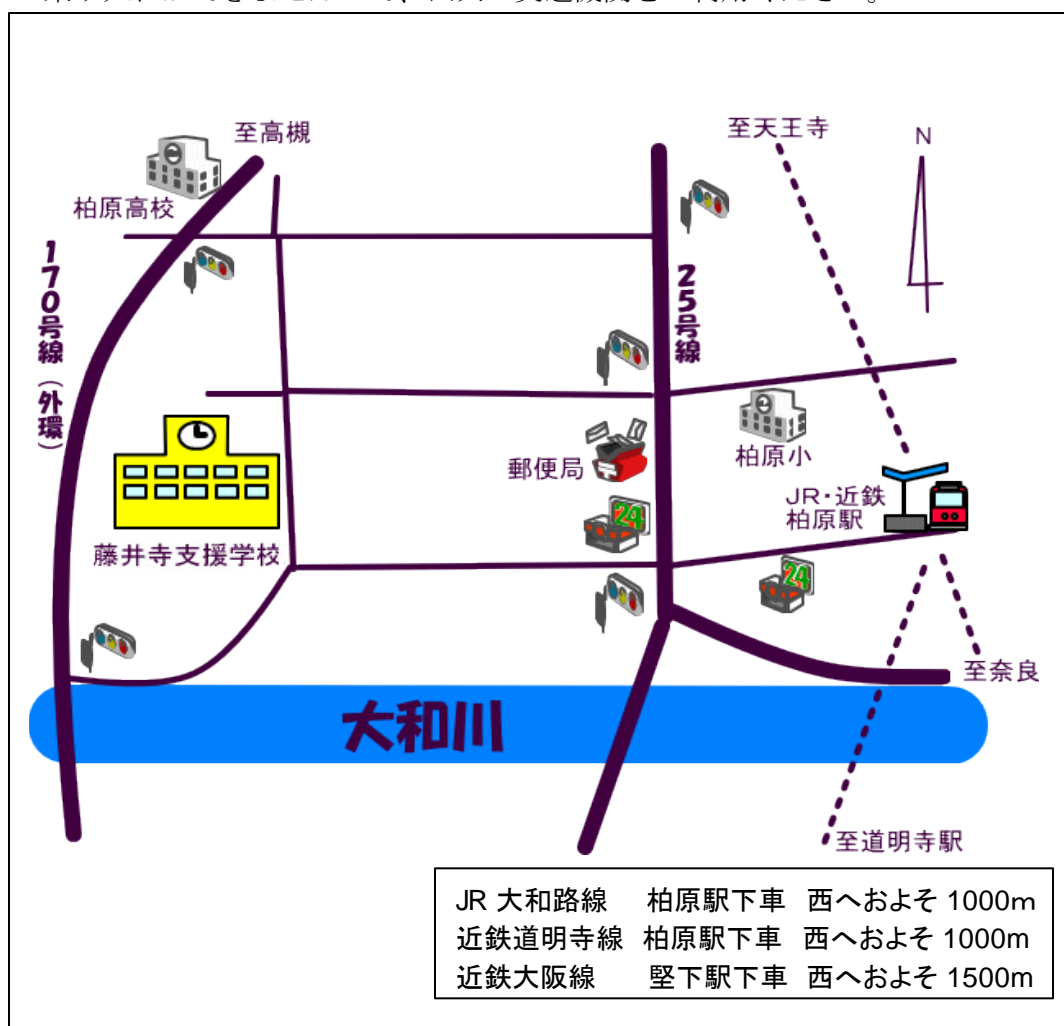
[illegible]

至高槻

柏原高校

170号線（外環）

至天王寺

N

25号線

郵便局

24

柏原小

JR・近鉄柏原駅

藤井寺支援学校

24

至奈良

大和川

至道明寺駅

JR 大和路線　柏原駅下車　西へおよそ 1000m
近鉄道明寺線　柏原駅下車　西へおよそ 1000m
近鉄大阪線　堅下駅下車　西へおよそ 1500m